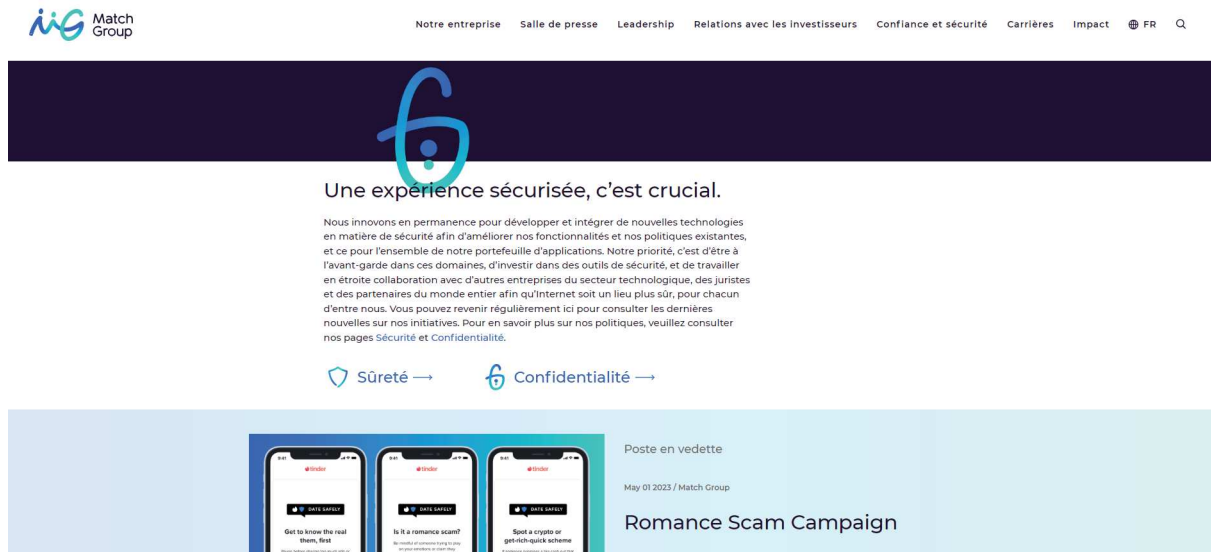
Match Group

Notre entreprise Salle de presse Leadership Relations avec les investisseurs Confiance et sécurité Carrières Impact FR

Une expérience sécurisée, c'est crucial.

Nous innovons en permanence pour développer et intégrer de nouvelles technologies en matière de sécurité afin d'améliorer nos fonctionnalités et nos politiques existantes, et ce pour l'ensemble de notre portefeuille d'applications. Notre priorité, c'est d'être à l'avant-garde dans ces domaines, d'investir dans des outils de sécurité, et de travailler en étroite collaboration avec d'autres entreprises du secteur technologique, des juristes et des partenaires du monde entier afin qu'Internet soit un lieu plus sûr, pour chacun d'entre nous. Vous pouvez revenir régulièrement ici pour consulter les dernières nouvelles sur nos initiatives. Pour en savoir plus sur nos politiques, veuillez consulter nos pages Sécurité et Confidentialité.

Sûreté ⟶ Confidentialité ⟶

tinder
DATE SAFELY
Get to know the real them, first

tinder
DATE SAFELY
Is it a romance scam?

tinder
DATE SAFELY
Spot a crypto or get-rich-quick scheme

Poste en vedette

May 01 2023 / Match Group

Romance Scam Campaign